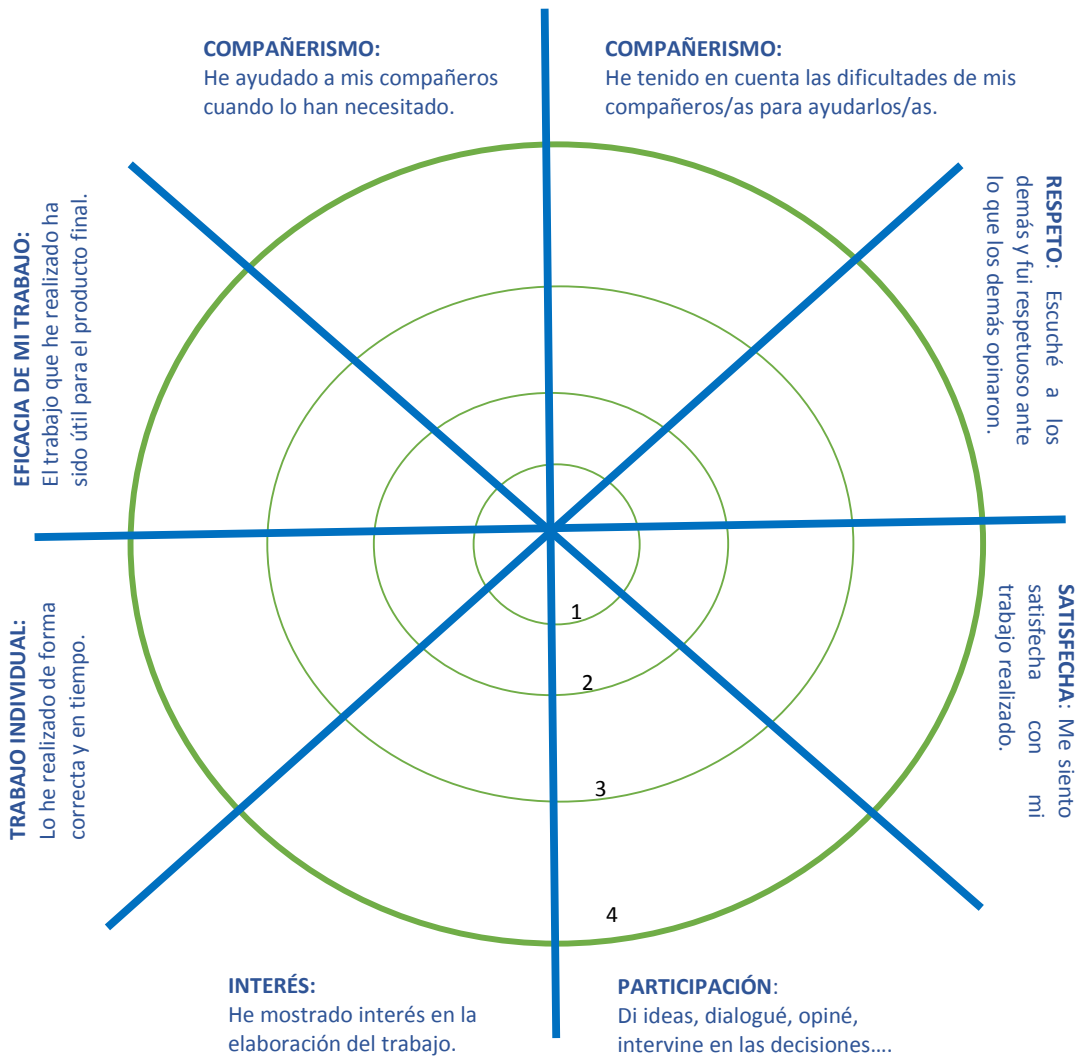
COMPAÑERISMO:
He ayudado a mis compañeros cuando lo han necesitado.

COMPAÑERISMO:
He tenido en cuenta las dificultades de mis compañeros/as para ayudarlos/as.

RESPETO: Escuché a los demás y fui respetuoso ante lo que los demás opinaron.

SATISFECHA: Me siento satisfecha con mi trabajo realizado.

PARTICIPACIÓN:
Di ideas, dialogué, opiné, intervine en las decisiones….

INTERÉS:
He mostrado interés en la elaboración del trabajo.

TRABAJO INDIVIDUAL:
Lo he realizado de forma correcta y en tiempo.

EFICACIA DE MI TRABAJO:
El trabajo que he realizado ha sido útil para el producto final.

1
2
3
4